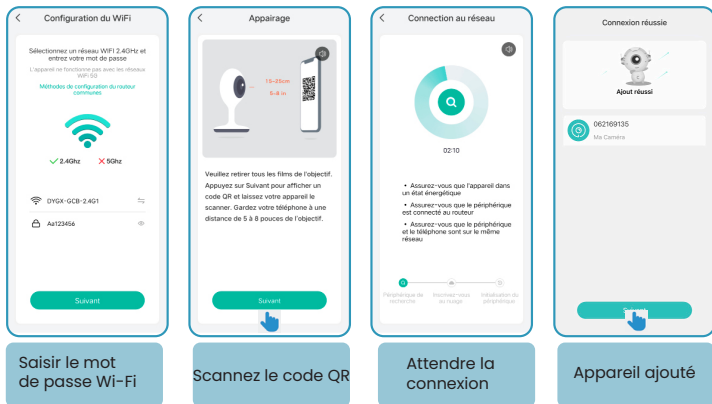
Configuration du WiFi

Sélectionnez un réseau WIFI 2.4GHz et entrez votre mot de passe

L'appareil ne fonctionne pas avec les réseaux WiFi 5G

Méthodes de configuration du routeur communes

2.4Ghz
5Ghz

DYGX-GCB-2.4G1

Aa123456

Suivant

Saisir le mot de passe Wi-Fi

Appairage

15-20cm
5-8 in

Veuillez retirer tous les films de l'objectif. Appuyez sur Suivant pour afficher un code QR et laissez votre appareil le scanner. Gardez votre téléphone à une distance de 5 à 8 pouces de l'objectif.

Suivant

Scannez le code QR

Connection au réseau

02:10

• Assurez-vous que l'appareil dans un état énergétique

• Assurez-vous que le périphérique est connecté au routeur

• Assurez-vous que le périphérique et le téléphone sont sur le même réseau

Périphérique de recherche
Inscrivez-vous au nuage
Initialisation du périphérique

Attendre la connexion

Connexion réussie

Ajout réussi

062169135
Ma Caméra

Suivant

Appareil ajouté